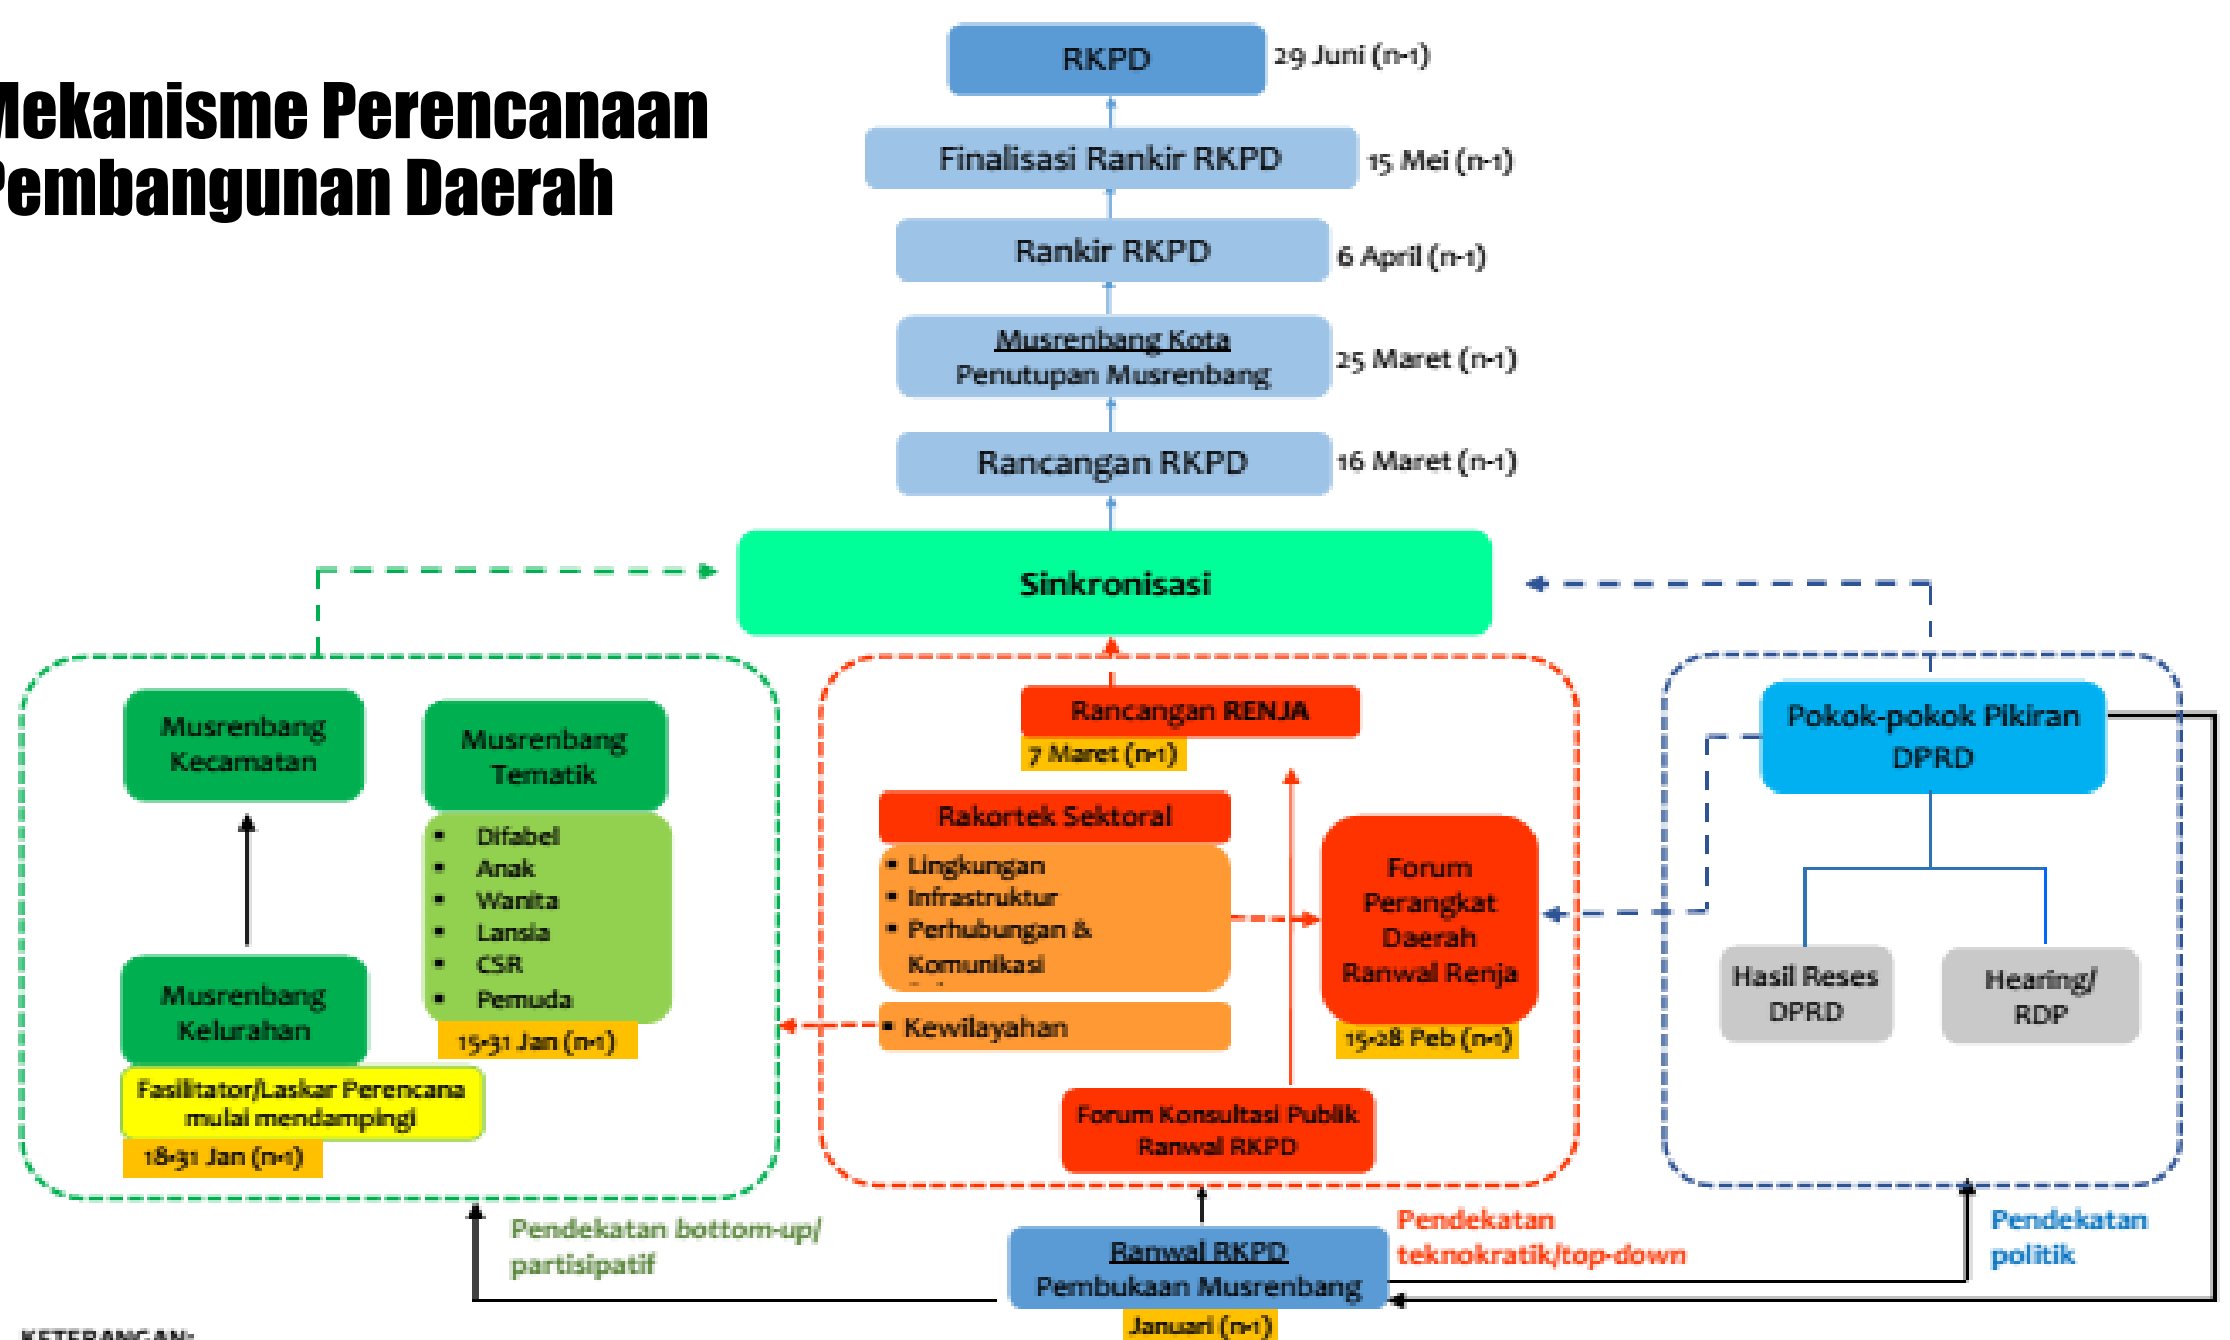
Mekanisme Perencanaan Pembangunan Daerah

RKPD
29 Juni (n-1)

Finalisasi Rankir RKPD
15 Mei (n-1)

Rankir RKPD
6 April (n-1)

Musrenbang Kota
Penutupan Musrenbang
25 Maret (n-1)

Rancangan RKPD
16 Maret (n-1)

Sinkronisasi

Musrenbang Kecamatan

Musrenbang Tematik
- Difabel
- Anak
- Wanita
- Lansia
- CSR
- Pemuda
15-31 Jan (n-1)

Musrenbang Kelurahan

Fasilitator/Laskar Perencana mulai mendampingi
18-31 Jan (n-1)

Rancangan RENJA
7 Maret (n-1)

Rakortek Sektoral
- Lingkungan
- Infrastruktur
- Perhubungan & Komunikasi
- Kewilayahan

Forum Perangkat Daerah Ranwal Renja
15-28 Peb (n-1)

Forum Konsultasi Publik Ranwal RKPD

Pokok-pokok Pikiran DPRD

Hasil Reses DPRD

Hearing/ RDP

Pendekatan bottom-up/ partisipatif

Ranwal RKPD
Pembukaan Musrenbang
Januari (n-1)

Pendekatan teknokratik/top-down

Pendekatan politik

KETERANGAN: